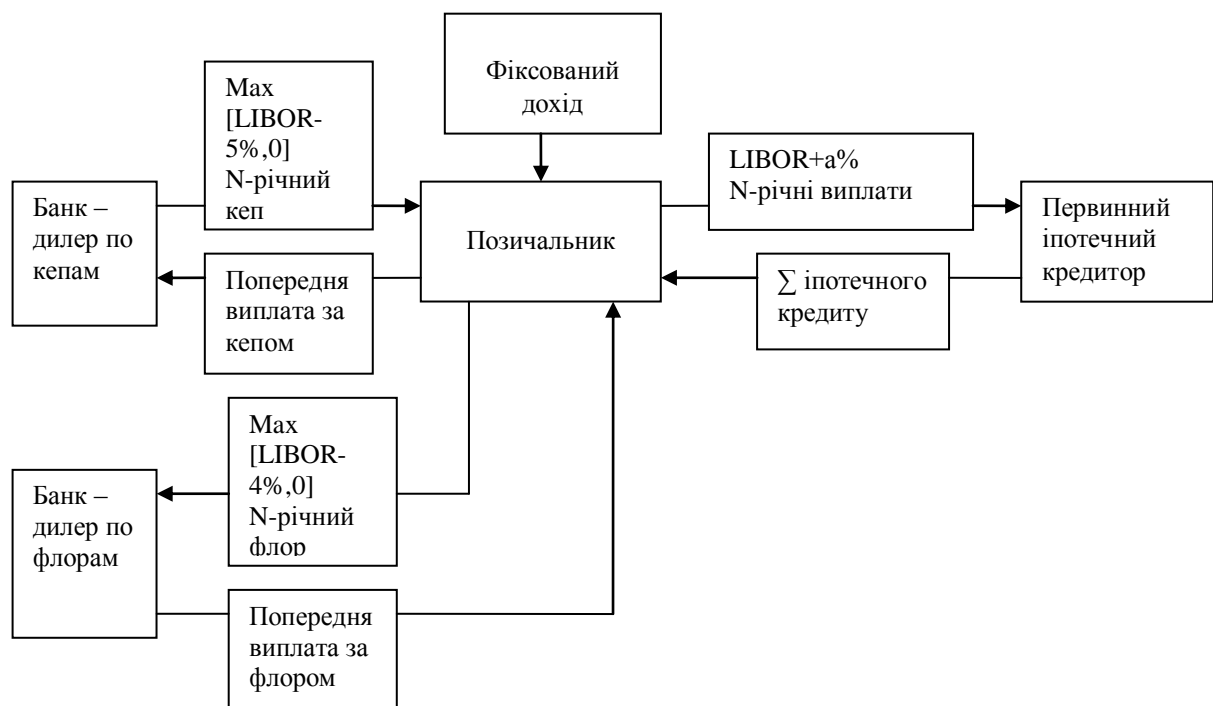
Фіксований дохід

Max [LIBOR-5%,0] N-річний кеп

Банк – дилер по кепам

Попередня виплата за кепом

Позичальник

LIBOR+a% N-річні виплати

Первинний іпотечний кредитор

∑ іпотечного кредиту

Max [LIBOR-4%,0] N-річний флор

Банк – дилер по флорам

Попередня виплата за флором